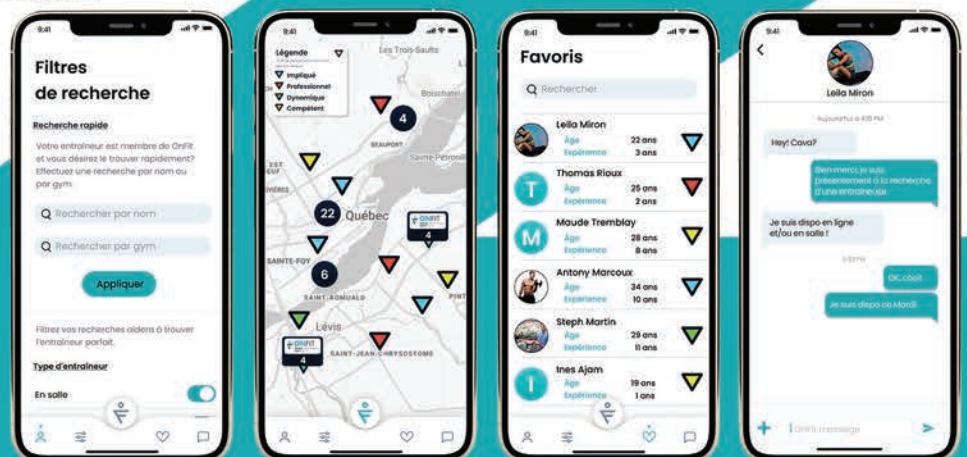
9:41

Filtres de recherche

Recherche rapide

Votre entraineur est membre de OnFit et vous désirez le trouver rapidement? Effectuez une recherche par nom ou par gym.

Rechercher par nom

Rechercher par gym

Appliquer

Filtrez vos recherches aidera à trouver l'entraineur parfait.

Type d'entraineur

En salle

9:41

Légende
Impliqué
Professionnel
Dynamique
Compétent

Les Trois-Saults
Boischatel
4
BEAUPORT
Sainte-Pétronille
22
Québec
ONFIT
4
SAINTE-FOY
6
SAINT-ROMUALD
Lévis
ONFIT
4
SAINT-JEAN-CHRYSOSTOME

9:41

Favoris

Rechercher

Leila Miron
Âge 22 ans
Expérience 3 ans

Thomas Rioux
Âge 25 ans
Expérience 5 ans

Maude Tremblay
Âge 28 ans
Expérience 8 ans

Antony Marcoux
Âge 34 ans
Expérience 10 ans

Steph Martin
Âge 29 ans
Expérience 11 ans

Ines Ajam
Âge 19 ans
Expérience 1 ans

9:41

Leila Miron

Aujourd'hui à 4:35 PM

Hey! Cava?

Bien merci, je suis présentement à la recherche d'une entraineuse.

Je suis dispo en ligne et/ou en salle !

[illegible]

OK cool!

Je suis dispo ce Mardi

Écrire message